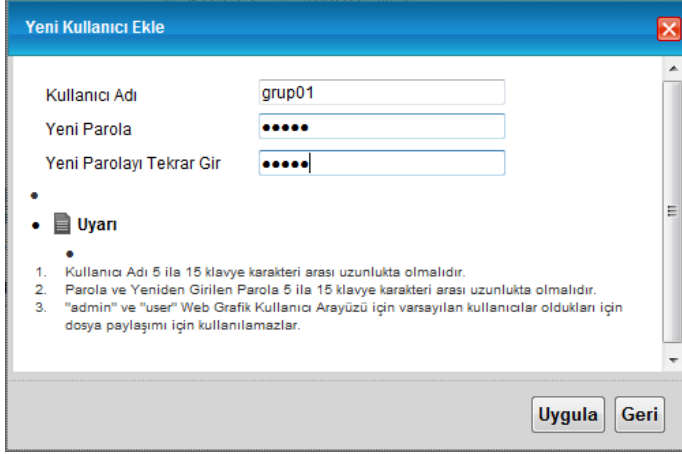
Yeni Kullanıcı Ekle

Kullanıcı Adı grup01

Yeni Parola •••••

Yeni Parolayı Tekrar Gir •••••

•

• Uyarı

•

1. Kullanıcı Adı 5 ila 15 klavye karakteri arası uzunlukta olmalıdır.
2. Parola ve Yeniden Girilen Parola 5 ila 15 klavye karakteri arası uzunlukta olmalıdır.
3. "admin" ve "user" Web Grafik Kullanıcı Arayüzü için varsayılan kullanıcılar oldukları için dosya paylaşımı için kullanılamazlar.

Uygula Geri